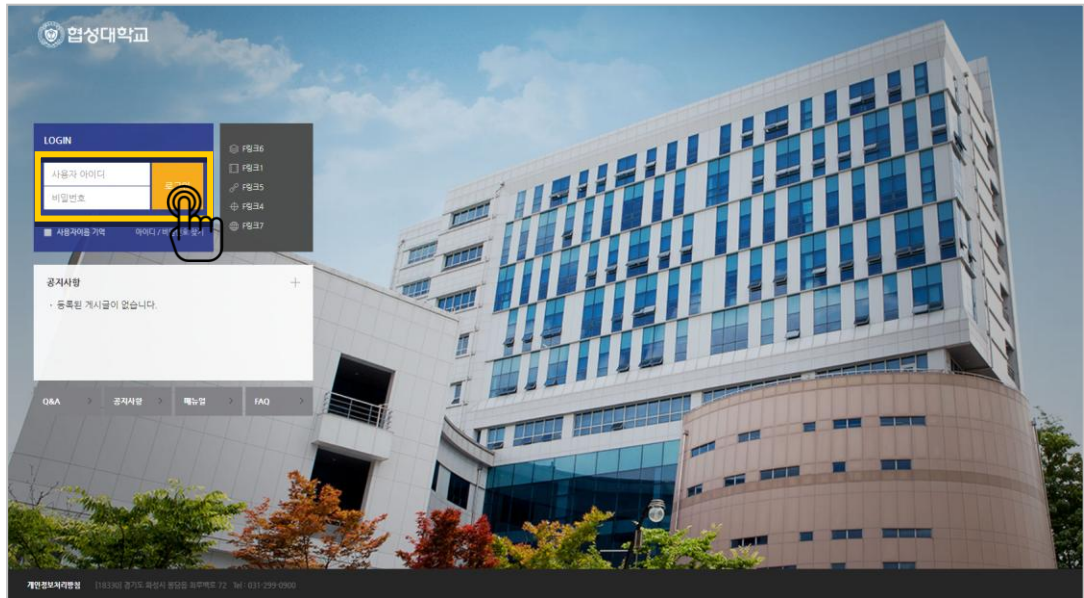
협성대학교

LOGIN

사용자 아이디
비밀번호
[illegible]

사용자아이디 기억
아이디 / 비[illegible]

링크6
링크1
링크5
링크4
링크7

공지사항
+
• 등록된 게시글이 없습니다.

Q&A
공지사항
매뉴얼
FAQ

개인정보처리방침 [18330] 경기도 화성시 봉담읍 최루백로 72 Tel : 031-299-0900